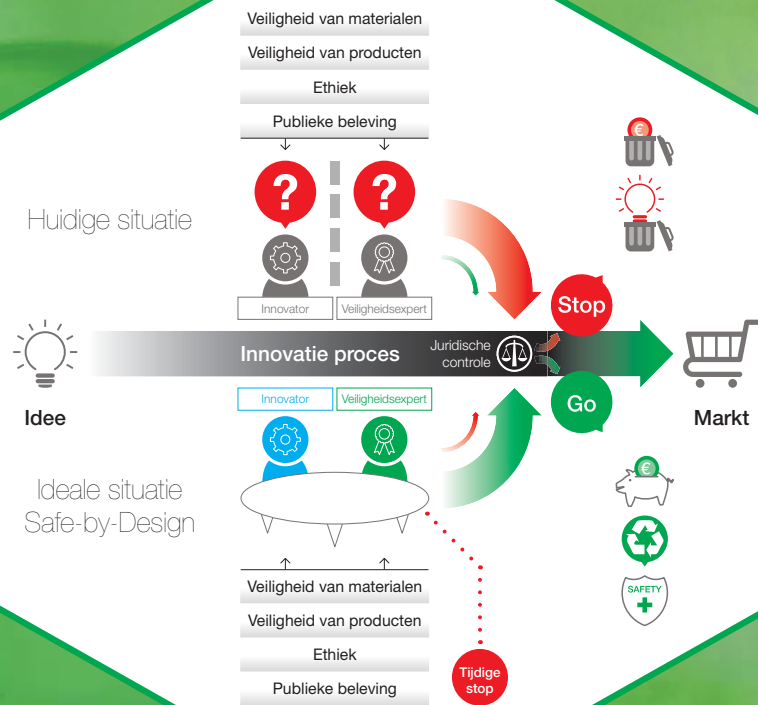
Veiligheid van materialen

Veiligheid van producten

Ethiek

Publieke beleving

Huidige situatie

?

?

Innovator

Veiligheidsexpert

Stop

Idee

Innovatie proces

Juridische controle

Go

Markt

Innovator

Veiligheidsexpert

Ideale situatie Safe-by-Design

Veiligheid van materialen

Veiligheid van producten

Ethiek

Publieke beleving

Tijdige stop

€

€

SAFETY